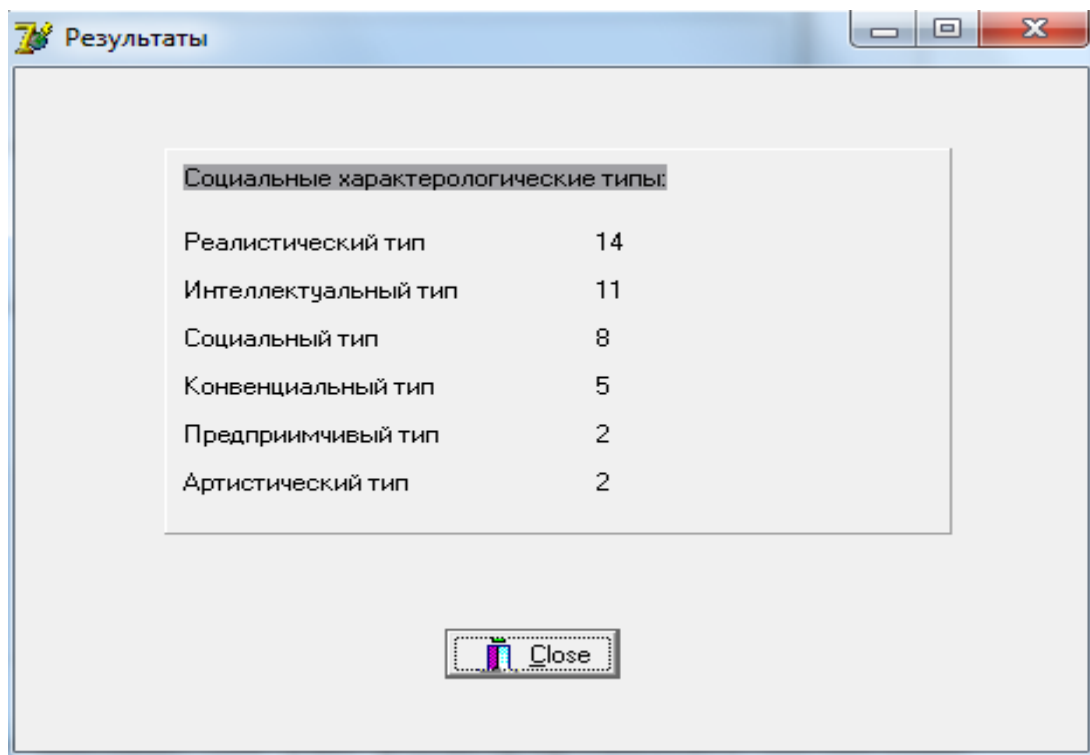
Результаты

Социальные характерологические типы:

| | |
|---|---|
| Реалистический тип | 14 |
| Интеллектуальный тип | 11 |
| Социальный тип | 8 |
| Конвенциальный тип | 5 |
| Предприимчивый тип | 2 |
| Артистический тип | 2 |

Close